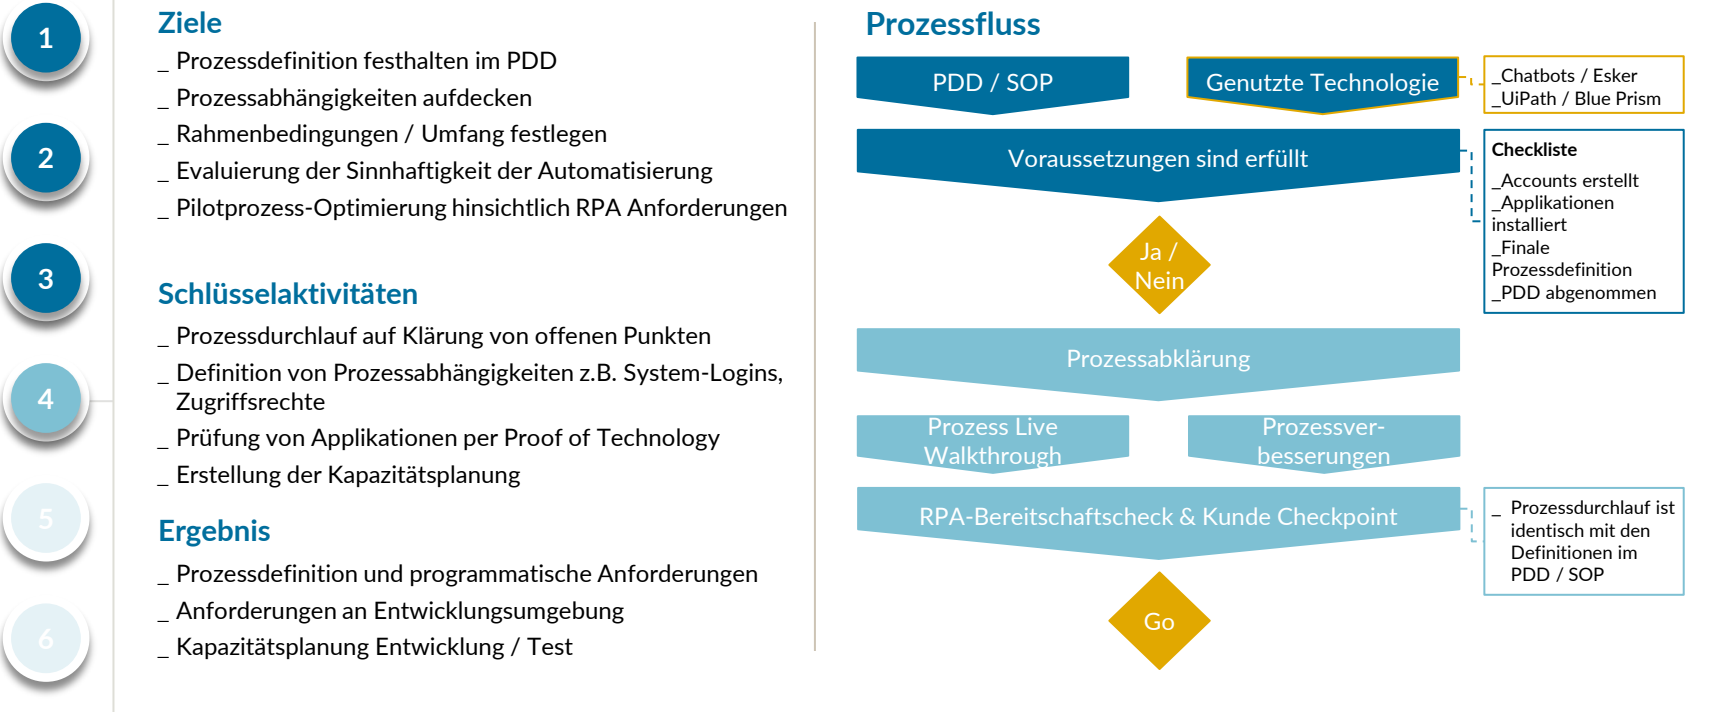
1

2

3

4

5

6

Ziele

_ Prozessdefinition festhalten im PDD

_ Prozessabhängigkeiten aufdecken

_ Rahmenbedingungen / Umfang festlegen

_ Evaluierung der Sinnhaftigkeit der Automatisierung

_ Pilotprozess-Optimierung hinsichtlich RPA Anforderungen

Schlüsselaktivitäten

_ Prozessdurchlauf auf Klärung von offenen Punkten

_ Definition von Prozessabhängigkeiten z.B. System-Logins, Zugriffsrechte

_ Prüfung von Applikationen per Proof of Technology

_ Erstellung der Kapazitätsplanung

Ergebnis

_ Prozessdefinition und programmatische Anforderungen

_ Anforderungen an Entwicklungsumgebung

_ Kapazitätsplanung Entwicklung / Test

Prozessfluss

PDD / SOP

Genutzte Technologie

_Chatbots / Esker
_UiPath / Blue Prism

Voraussetzungen sind erfüllt

Checkliste

_Accounts erstellt
_Applikationen installiert
_Finale Prozessdefinition
_PDD abgenommen

Ja / Nein

Prozessabklärung

Prozess Live Walkthrough

Prozessverbesserungen

RPA-Bereitschaftscheck & Kunde Checkpoint

_ Prozessdurchlauf ist identisch mit den Definitionen im PDD / SOP

Go